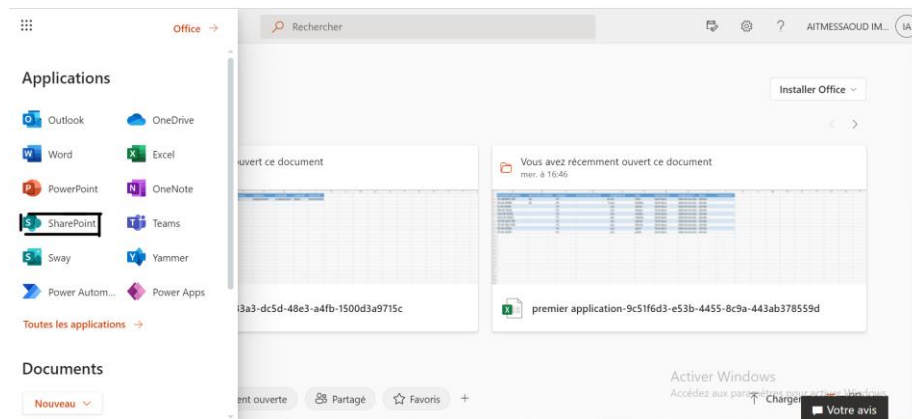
Office →

Rechercher

AITMESSAOUD IM... IA

Applications

Outlook
OneDrive
Word
Excel
PowerPoint
OneNote
SharePoint
Teams
Sway
Yammer
Power Autom...
Power Apps

Toutes les applications →

Documents

Nouveau

Installer Office

uvert ce document

Vous avez récemment ouvert ce document
mer. à 16:46

3a3-dc5d-48e3-a4fb-1500d3a9715c

premier application-9c51f6d3-e53b-4455-8c9a-443ab378559d

ent ouverte
Partagé
Favoris
+

Activer Windows
Accédez aux paramètres pour activer Windows.

Charger

Votre avis